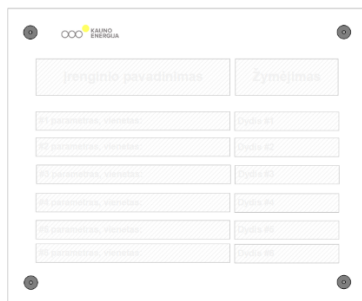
KAUNO ENERGIJA

Įrenginio pavadinimas | Žymėjimas

#1 parametras, vienetai | Dydis #1
#2 parametras, vienetai | Dydis #2
#3 parametras, vienetai | Dydis #3
#4 parametras, vienetai | Dydis #4
#5 parametras, vienetai | Dydis #5
#6 parametras, vienetai | Dydis #6